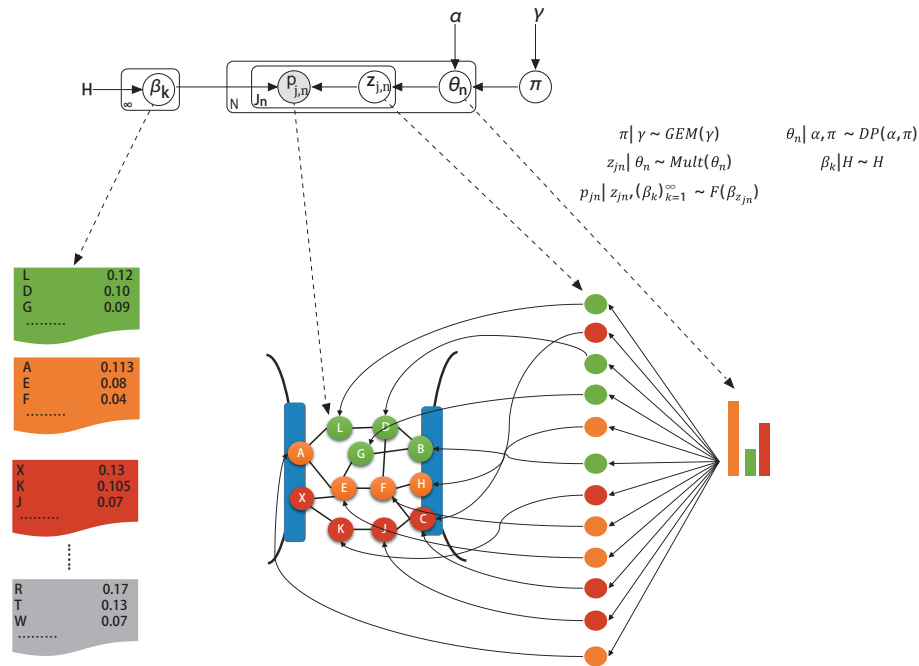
$\alpha$ $\gamma$

H $\beta_k$ $\infty$ N $J_n$ $p_{j,n}$ $z_{j,n}$ $\theta_n$ $\pi$

$\pi | \gamma \sim GEM(\gamma)$ $\theta_n | \alpha, \pi \sim DP(\alpha, \pi)$

$z_{jn} | \theta_n \sim Mult(\theta_n)$ $\beta_k | H \sim H$

$p_{jn} | z_{jn}, (\beta_k)_{k=1}^{\infty} \sim F(\beta_{z_{jn}})$

| | |
|---|---|
| L | 0.12 |
| D | 0.10 |
| G | 0.09 |
| ......... | |

| | |
|---|---|
| A | 0.113 |
| E | 0.08 |
| F | 0.04 |
| ......... | |

| | |
|---|---|
| X | 0.13 |
| K | 0.105 |
| J | 0.07 |
| ......... | |

......

| | |
|---|---|
| R | 0.17 |
| T | 0.13 |
| W | 0.07 |
| ......... | |

L D G B A E F H X K J C